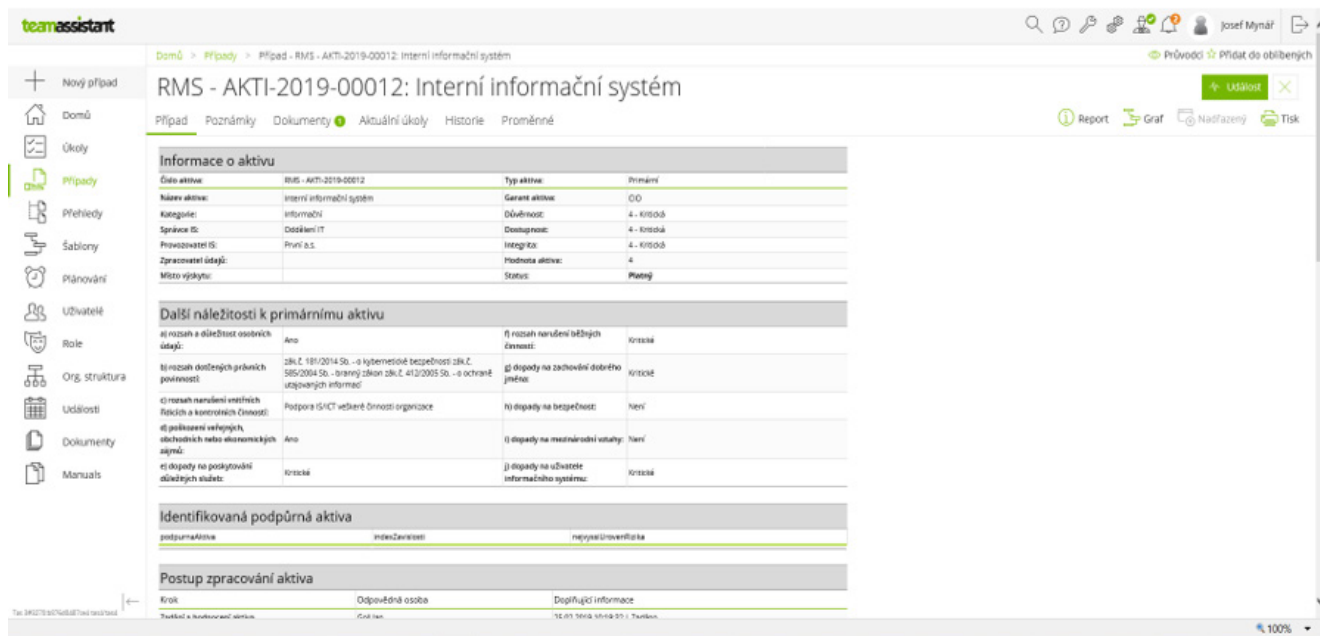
teamassistant

Josef Mynář

Domů > Případy > Případ - RMS - AKTI-2019-00012: Interní informační systém

Průvodci ☆ Přidat do oblíbených

Nový případ
Domů
Úkoly
Případy
Přehledy
Šablony
Plánování
Uživatelé
Role
Org. struktura
Události
Dokumenty
Manuals

RMS - AKTI-2019-00012: Interní informační systém

+ Událost

Případ Poznámky Dokumenty 1 Aktuální úkoly Historie Proměnné

Report Graf Nadřazený Tisk

Informace o aktivu

| Číslo aktiva: | RMS - AKTI-2019-00012 | Typ aktiva: | Primární |
|---|---|---|---|
| Název aktiva: | Interní informační systém | Garant aktiva: | OD |
| Kategorie: | Informační | Důvěrnost: | 4 - Kritická |
| Správce IS: | Oddělení IT | Dostupnost: | 4 - Kritická |
| Provozovatel IS: | První a.s. | Integrita: | 4 - Kritická |
| Zpracovatel údajů: | | Hodnota aktiva: | 4 |
| Místo výskytu: | | Status: | Platný |

Další náležitosti k primárnímu aktivu

| a) rozsah a důležitost osobních údajů: | Ano | f) rozsah narušení běžných činností: | Kritické |
|---|---|---|---|
| b) rozsah dotčených právních povinností: | zák.č. 181/2014 Sb. - o kybernetické bezpečnosti zák.č. 585/2004 Sb. - branný zákon zák.č. 412/2005 Sb. - o ochraně utajovaných informací | g) dopady na zachování dobrého jména: | Kritické |
| c) rozsah narušení vnitřních řídicích a kontrolních činností: | Podpora IS/ICT veškeré činnosti organizace | h) dopady na bezpečnost: | Není |
| d) poškození veřejných, obchodních nebo ekonomických zájmů: | Ano | i) dopady na mezinárodní vztahy: | Není |
| e) dopady na poskytování důležitých služeb: | Kritické | j) dopady na uživatele informačního systému: | Kritické |

Identifikovaná podpůrná aktiva

| podpurnaAktiva | indexZavislosti | nejvyssiUrovenRizika |
|---|---|---|

Postup zpracování aktiva

| Krok | Odpovědná osoba | Doplňující informace |
|---|---|---|
| Zadání a hodnocení aktiva | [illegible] | 25.02.2019 10:09:32 / Zadáno |

100%